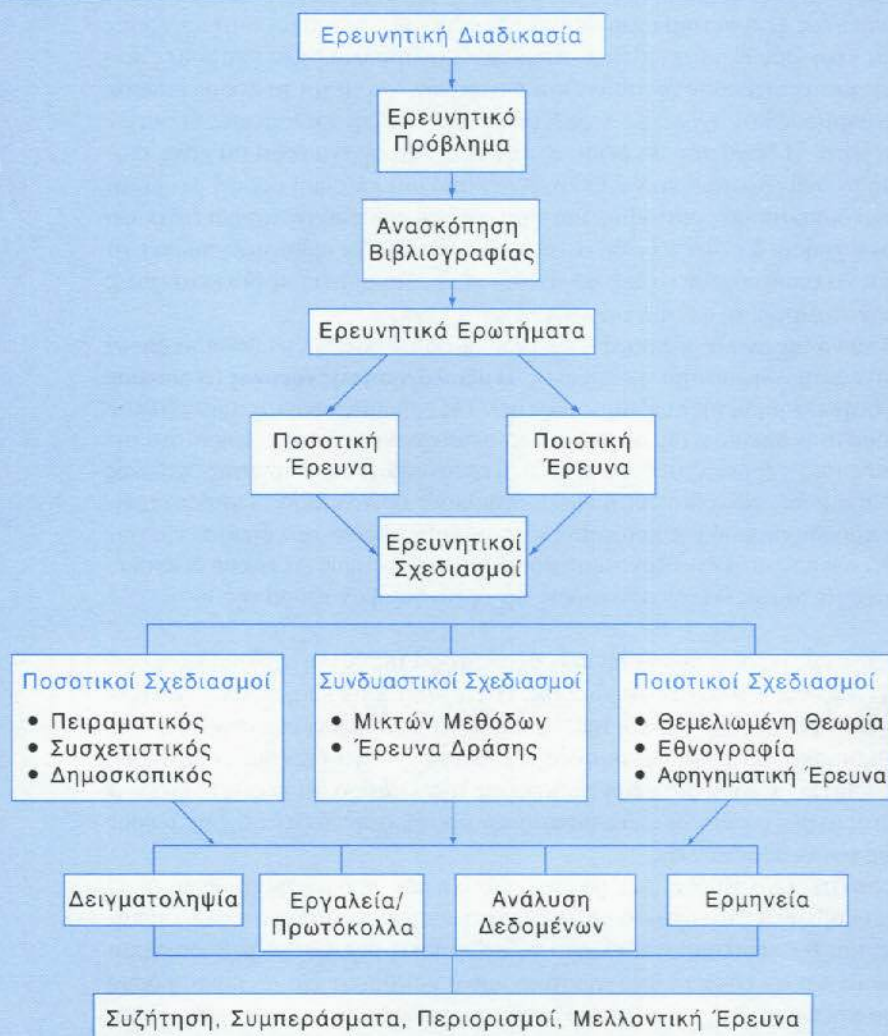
Ερευνητική Διαδικασία

Ερευνητικό Πρόβλημα

Ανασκόπηση Βιβλιογραφίας

Ερευνητικά Ερωτήματα

Ποσοτική Έρευνα

Ποιοτική Έρευνα

Ερευνητικοί Σχεδιασμοί

Ποσοτικοί Σχεδιασμοί
• Πειραματικός
• Συσχετιστικός
• Δημοσκοπικός

Συνδυαστικοί Σχεδιασμοί
• Μικτών Μεθόδων
• Έρευνα Δράσης

Ποιοτικοί Σχεδιασμοί
• Θεμελιωμένη Θεωρία
• Εθνογραφία
• Αφηγηματική Έρευνα

Δειγματοληψία

Εργαλεία/ Πρωτόκολλα

Ανάλυση Δεδομένων

Ερμηνεία

Συζήτηση, Συμπεράσματα, Περιορισμοί, Μελλοντική Έρευνα